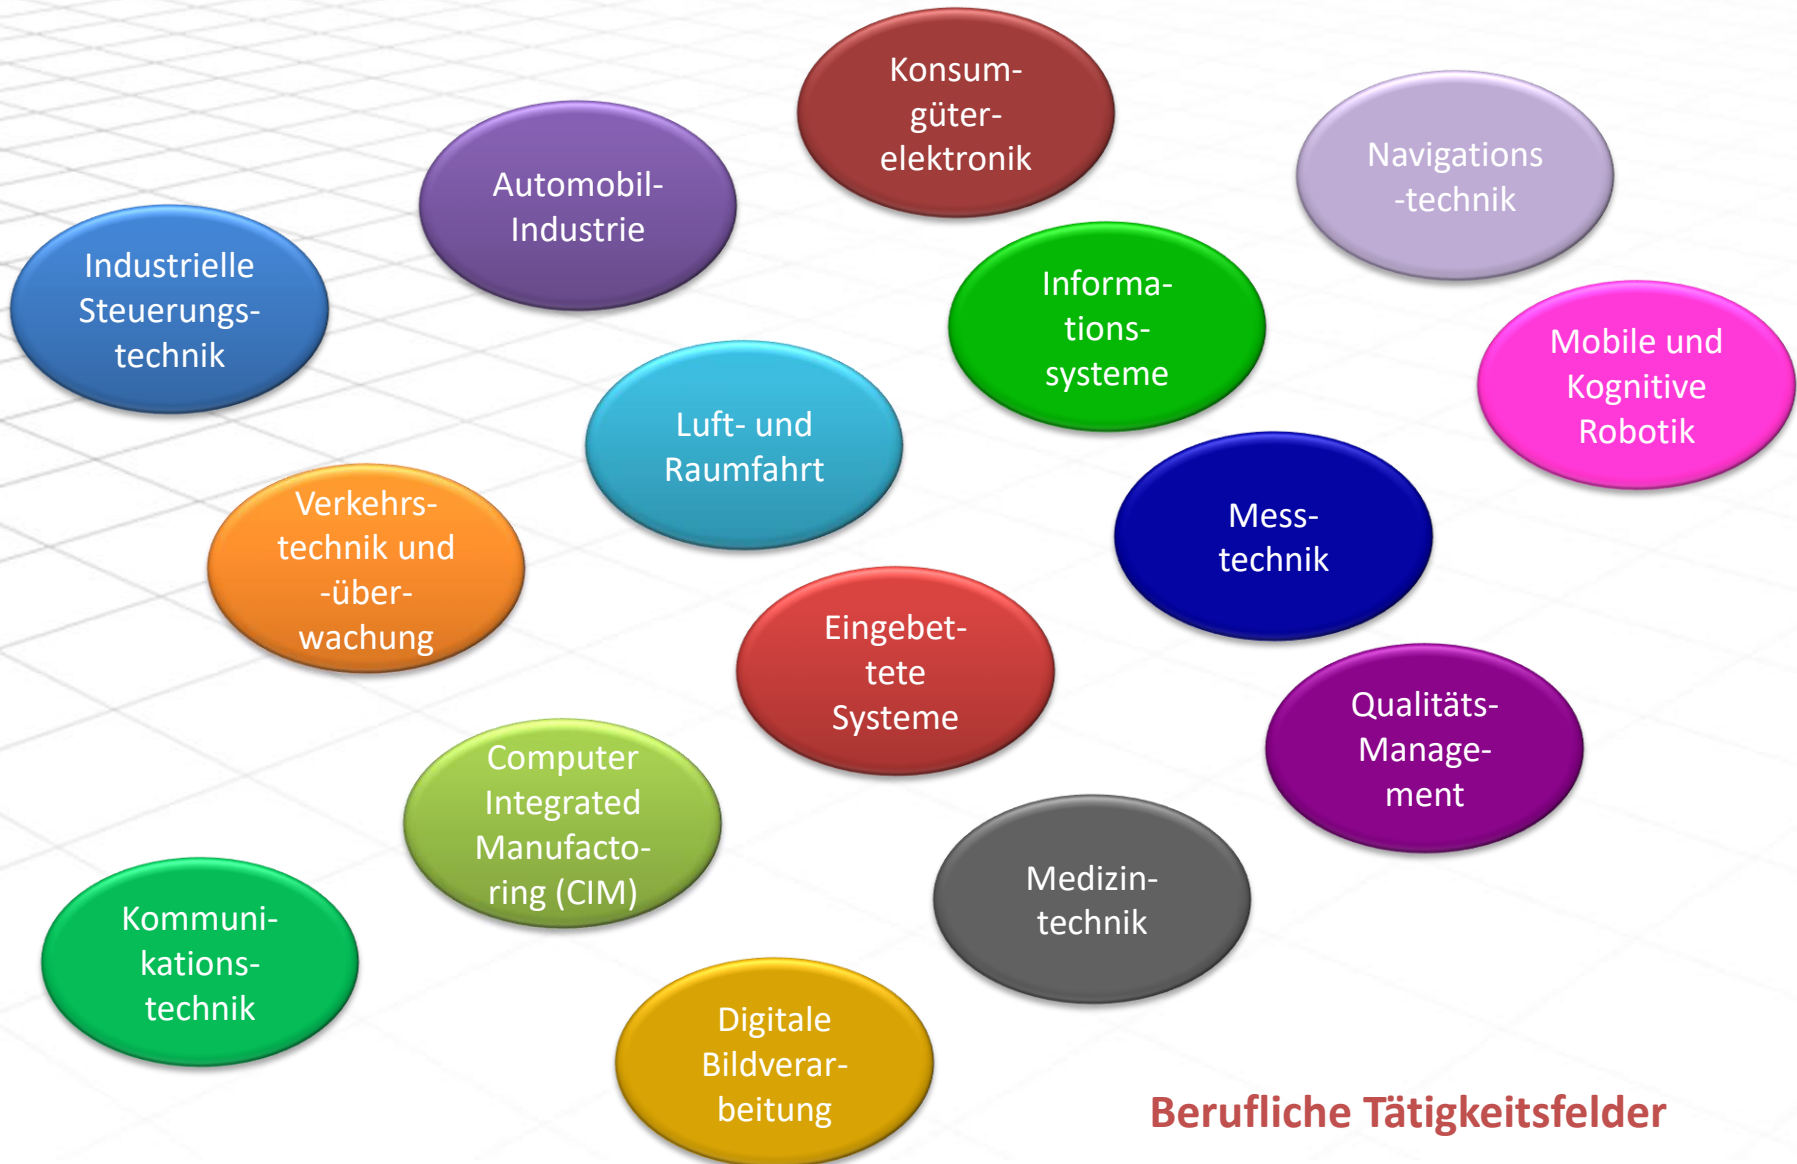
Industrielle Steuerungstechnik

Automobil-Industrie

Konsumgüterelektronik

Navigations-technik

Informationssysteme

Mobile und Kognitive Robotik

Luft- und Raumfahrt

Verkehrstechnik und -überwachung

Messtechnik

Eingebettete Systeme

Qualitäts-Management

Computer Integrated Manufactoring (CIM)

Medizintechnik

Kommunikationstechnik

Digitale Bildverarbeitung

Berufliche Tätigkeitsfelder